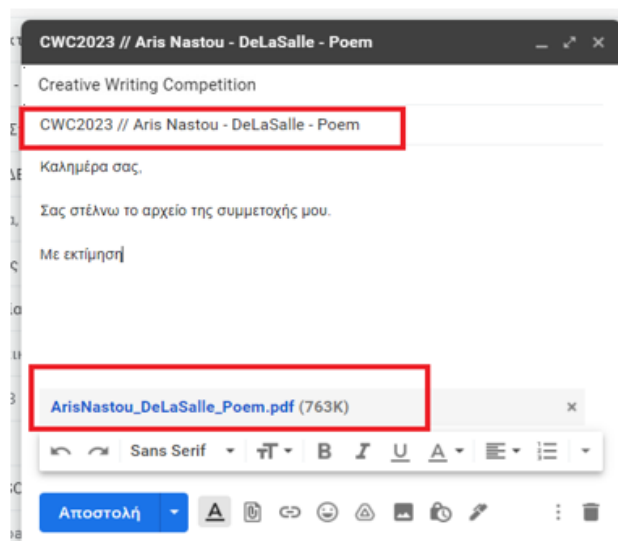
CWC2023 // Aris Nastou - DeLaSalle - Poem

Creative Writing Competition

CWC2023 // Aris Nastou - DeLaSalle - Poem

Καλημέρα σας,

Σας στέλνω το αρχείο της συμμετοχής μου.

Με εκτίμηση

ArisNastou_DeLaSalle_Poem.pdf (763K)

Sans Serif

Αποστολή